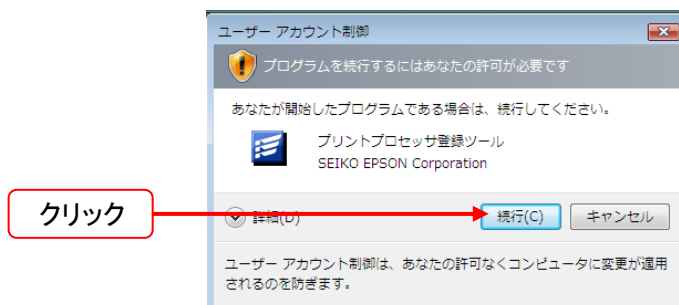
ユーザー アカウント制御

プログラムを続行するにはあなたの許可が必要です

あなたが開始したプログラムである場合は、続行してください。

プリントプロセッサ登録ツール
SEIKO EPSON Corporation

クリック

詳細(D)

続行(C)

キャンセル

ユーザー アカウント制御は、あなたの許可なくコンピュータに変更が適用されるのを防ぎます。